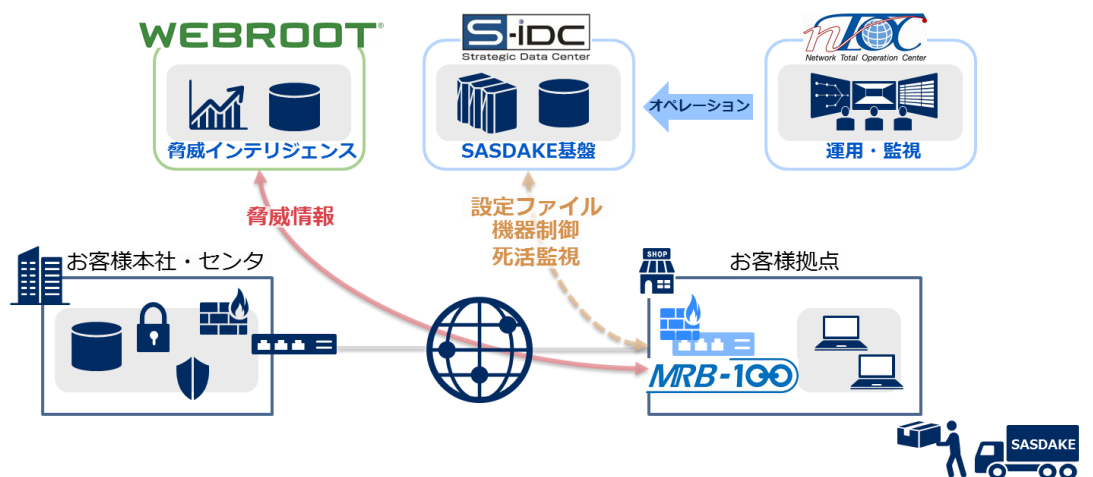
WEBROOT®

脅威インテリジェンス

S-IDC
Strategic Data Center

SASDAKE基盤

nTOC
Network Total Operation Center

オペレーション

運用・監視

脅威情報

設定ファイル
機器制御
死活監視

お客様本社・センタ

SHOP

お客様拠点

MRB-100

SASDAKE